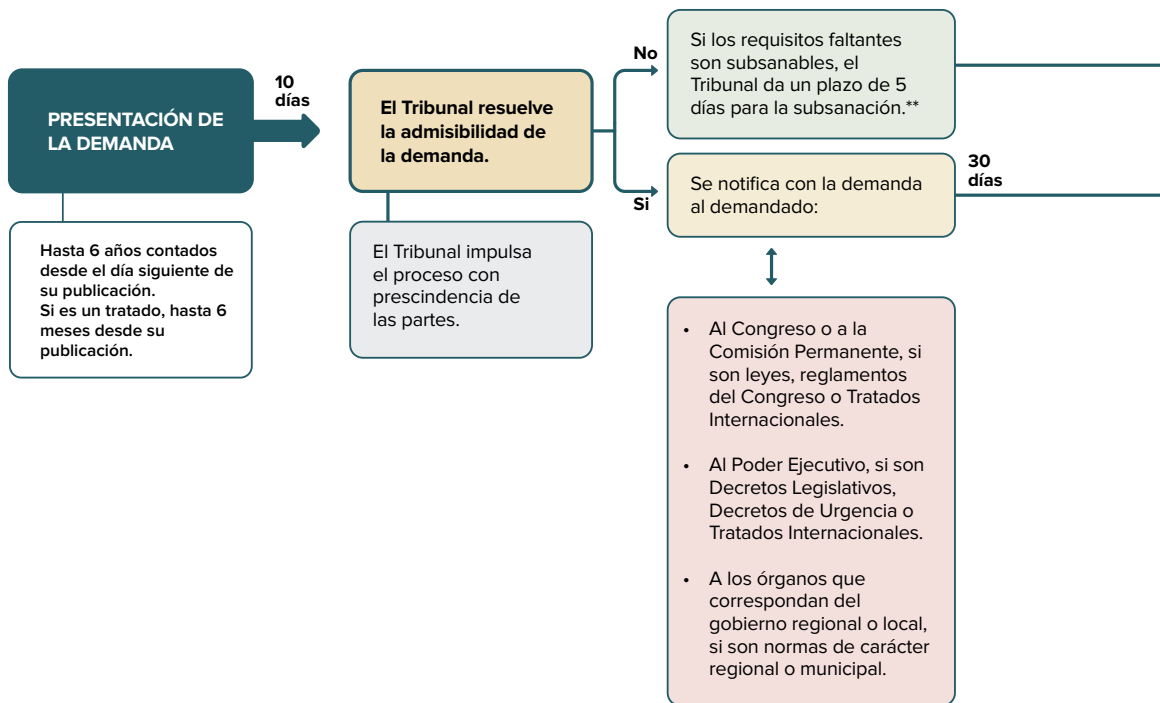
PRESENTACIÓN DE LA DEMANDA

10 días

Hasta 6 años contados desde el día siguiente de su publicación.
Si es un tratado, hasta 6 meses desde su publicación.

El Tribunal resuelve la admisibilidad de la demanda.

El Tribunal impulsa el proceso con prescindencia de las partes.

No

Si los requisitos faltantes son subsanables, el Tribunal da un plazo de 5 días para la subsanación.**

Si

Se notifica con la demanda al demandado:

30 días

• Al Congreso o a la Comisión Permanente, si son leyes, reglamentos del Congreso o Tratados Internacionales.

• Al Poder Ejecutivo, si son Decretos Legislativos, Decretos de Urgencia o Tratados Internacionales.

• A los órganos que correspondan del gobierno regional o local, si son normas de carácter regional o municipal.